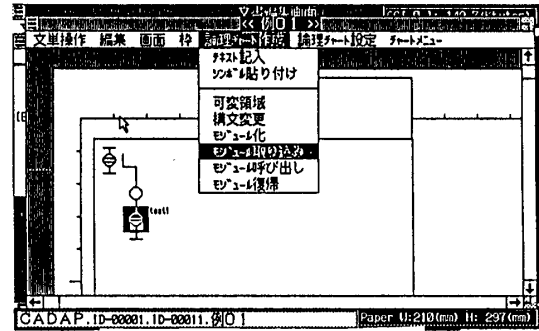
文書編集画面
<< 例01 >>
文単操作 編集 画面 枠 論理ﾁｬｰﾄ作成 論理ﾁｬｰﾄ設定 ﾁｬｰﾄﾒﾆｭｰ
ﾃｷｽﾄ記入
ｼﾝﾎﾞﾙ貼り付け
可変領域
構文変更
ﾓｼﾞｭｰﾙ化
ﾓｼﾞｭｰﾙ取り込み
ﾓｼﾞｭｰﾙ呼び出し
ﾓｼﾞｭｰﾙ復帰
test1
CADAP.1D-00001.1D-00011.例01
Paper W:210(mm) H: 297(mm)